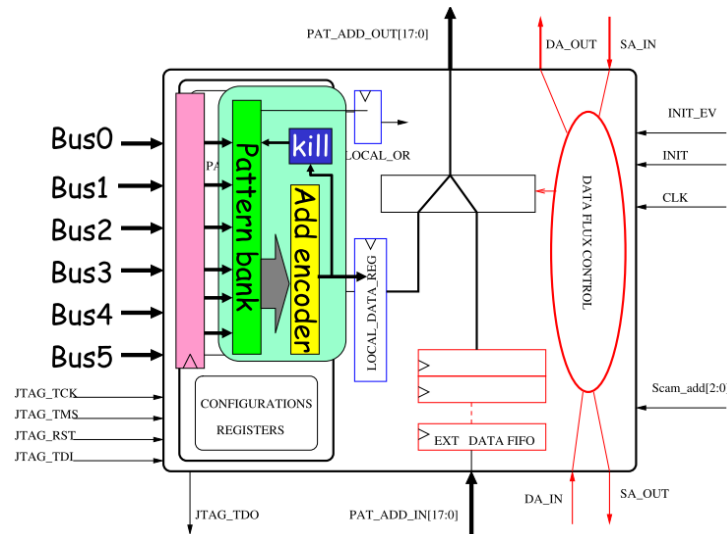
PAT_ADD_OUT[17:0]

DA_OUT SA_IN

INIT_EV

INIT

CLK

Bus0

Bus1

Bus2

Bus3

Bus4

Bus5

PA

Pattern bank

kill

LOCAL_OR

Add encoder

LOCAL_DATA_REG

DATA FLUX CONTROL

Scam_add[2:0]

JTAG_TCK

JTAG_TMS

JTAG_RST

JTAG_TDI

CONFIGURATIONS REGISTERS

EXT DATA FIFO

JTAG_TDO

PAT_ADD_IN[17:0]

DA_IN

SA_OUT